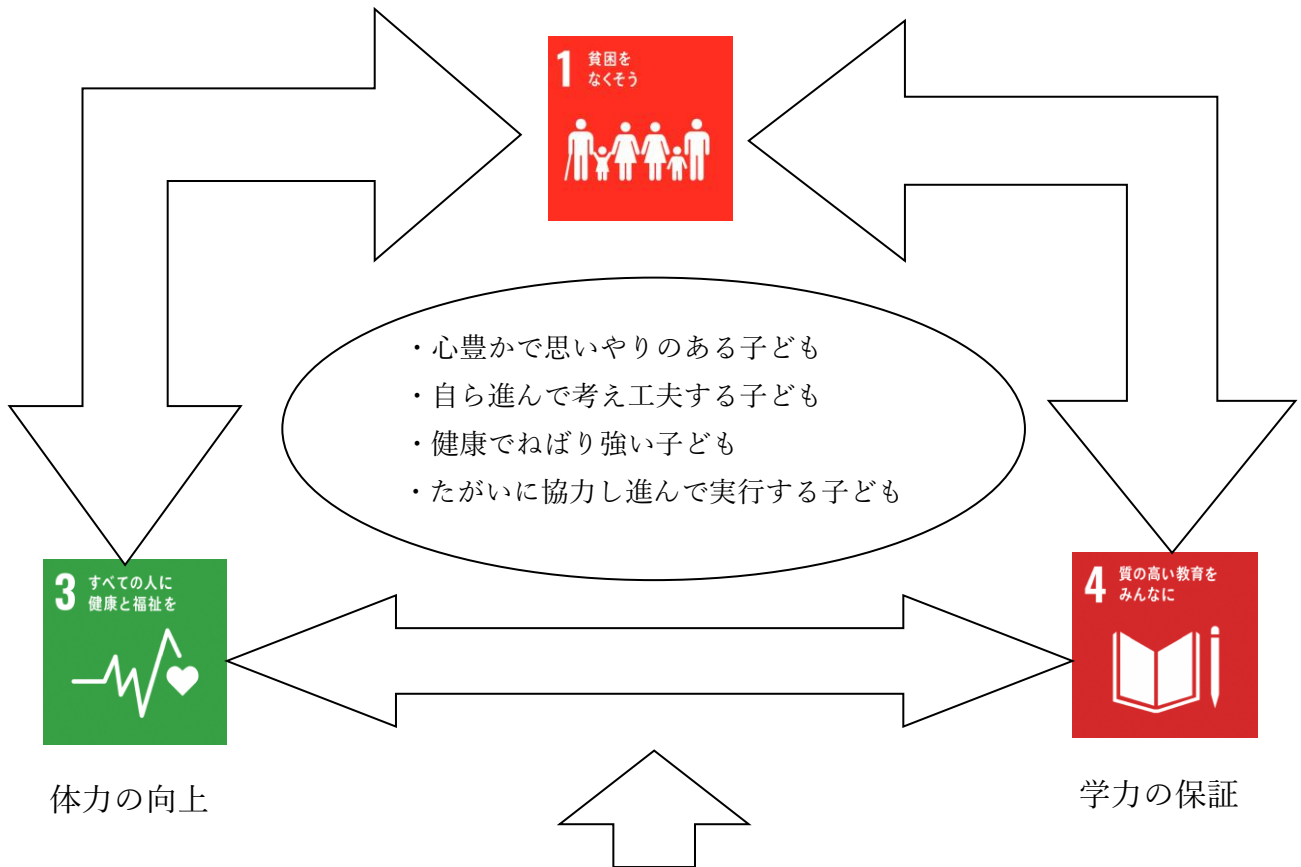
1 貧困を なくそう

・心豊かで思いやりのある子ども
・自ら進んで考え工夫する子ども
・健康でねばり強い子ども
・たがいに協力し進んで実行する子ども

3 すべての人に 健康と福祉を

4 質の高い教育を みんなに

体力の向上

学力の保証